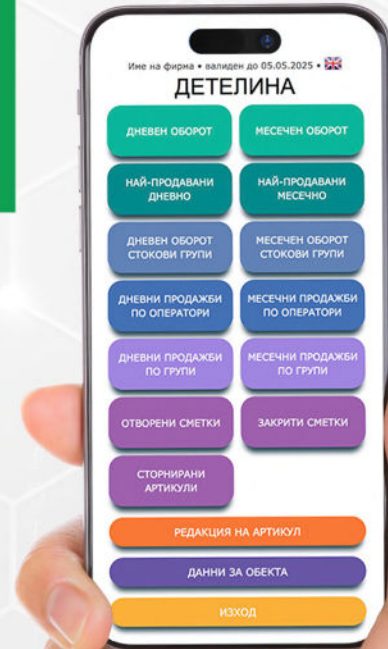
Име на фирма • валиден до 05.05.2025 •

ДЕТЕЛИНА

ДНЕВЕН ОБОРОТ

МЕСЕЧЕН ОБОРОТ

НАЙ-ПРОДАВАНИ ДНЕВНО

НАЙ-ПРОДАВАНИ МЕСЕЧНО

ДНЕВЕН ОБОРОТ СТОКОВИ ГРУПИ

МЕСЕЧЕН ОБОРОТ СТОКОВИ ГРУПИ

ДНЕВНИ ПРОДАЖБИ ПО ОПЕРАТОРИ

МЕСЕЧНИ ПРОДАЖБИ ПО ОПЕРАТОРИ

ДНЕВНИ ПРОДАЖБИ ПО ГРУПИ

МЕСЕЧНИ ПРОДАЖБИ ПО ГРУПИ

ОТВОРЕНИ СМЕТКИ

ЗАКРИТИ СМЕТКИ

СТОРНИРАНИ АРТИКУЛИ

РЕДАКЦИЯ НА АРТИКУЛ

ДАННИ ЗА ОБЕКТА

ИЗХОД